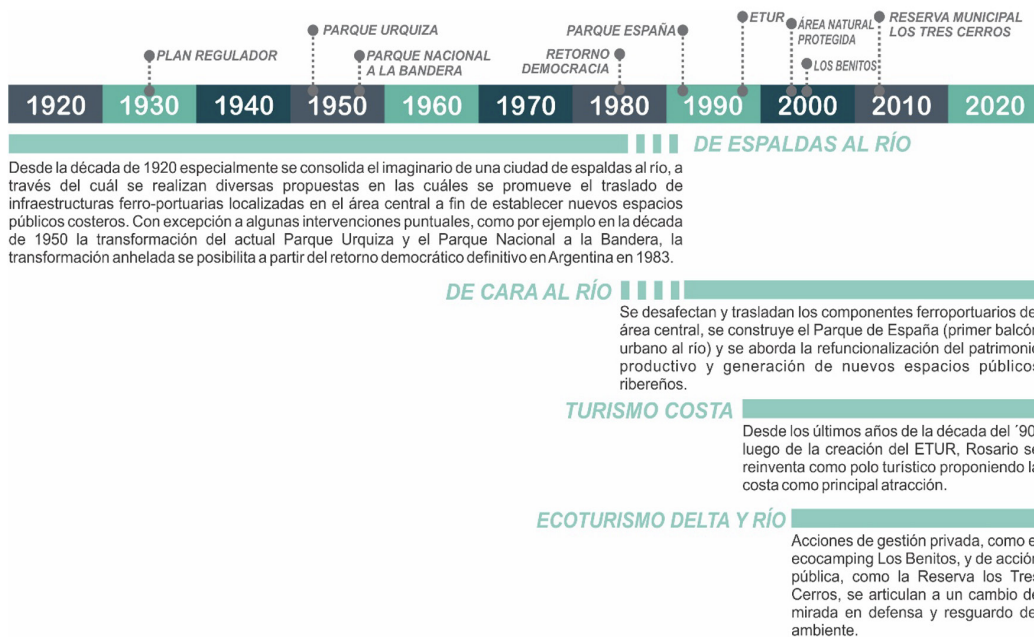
PLAN REGULADOR

PARQUE URQUIZA

PARQUE NACIONAL A LA BANDERA

RETORNO DEMOCRACIA

PARQUE ESPAÑA

ETUR

ÁREA NATURAL PROTEGIDA

LOS BENITOS

RESERVA MUNICIPAL LOS TRES CERROS

| 1920 | 1930 | 1940 | 1950 | 1960 | 1970 | 1980 | 1990 | 2000 | 2010 | 2020 |
|---|---|---|---|---|---|---|---|---|---|---|

DE ESPALDAS AL RÍO

Desde la década de 1920 especialmente se consolida el imaginario de una ciudad de espaldas al río, a través del cuál se realizan diversas propuestas en las cuáles se promueve el traslado de infraestructuras ferro-portuarias localizadas en el área central a fin de establecer nuevos espacios públicos costeros. Con excepción a algunas intervenciones puntuales, como por ejemplo en la década de 1950 la transformación del actual Parque Urquiza y el Parque Nacional a la Bandera, la transformación anhelada se posibilita a partir del retorno democrático definitivo en Argentina en 1983.

DE CARA AL RÍO

Se desafectan y trasladan los componentes ferroportuarios de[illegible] área central, se construye el Parque de España (primer balcón urbano al río) y se aborda la refuncionalización del patrimonio productivo y generación de nuevos espacios públicos ribereños.

TURISMO COSTA

Desde los últimos años de la década del ´90 luego de la creación del ETUR, Rosario se reinventa como polo turístico proponiendo la costa como principal atracción.

ECOTURISMO DELTA Y RÍO

Acciones de gestión privada, como e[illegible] ecocamping Los Benitos, y de acción pública, como la Reserva los Tres Cerros, se articulan a un cambio de mirada en defensa y resguardo de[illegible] ambiente.